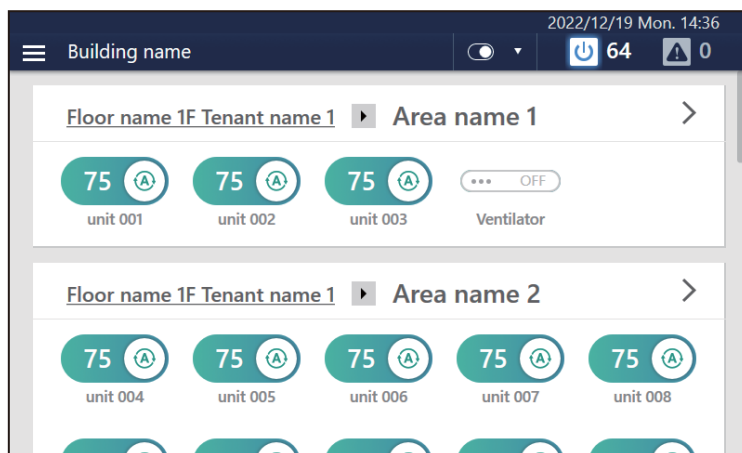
2022/12/19 Mon. 14:36

Building name

64 0

Floor name 1F Tenant name 1 Area name 1 >

75 Ⓐ unit 001
75 Ⓐ unit 002
75 Ⓐ unit 003
••• OFF Ventilator

Floor name 1F Tenant name 1 Area name 2 >

75 Ⓐ unit 004
75 Ⓐ unit 005
75 Ⓐ unit 006
75 Ⓐ unit 007
75 Ⓐ unit 008